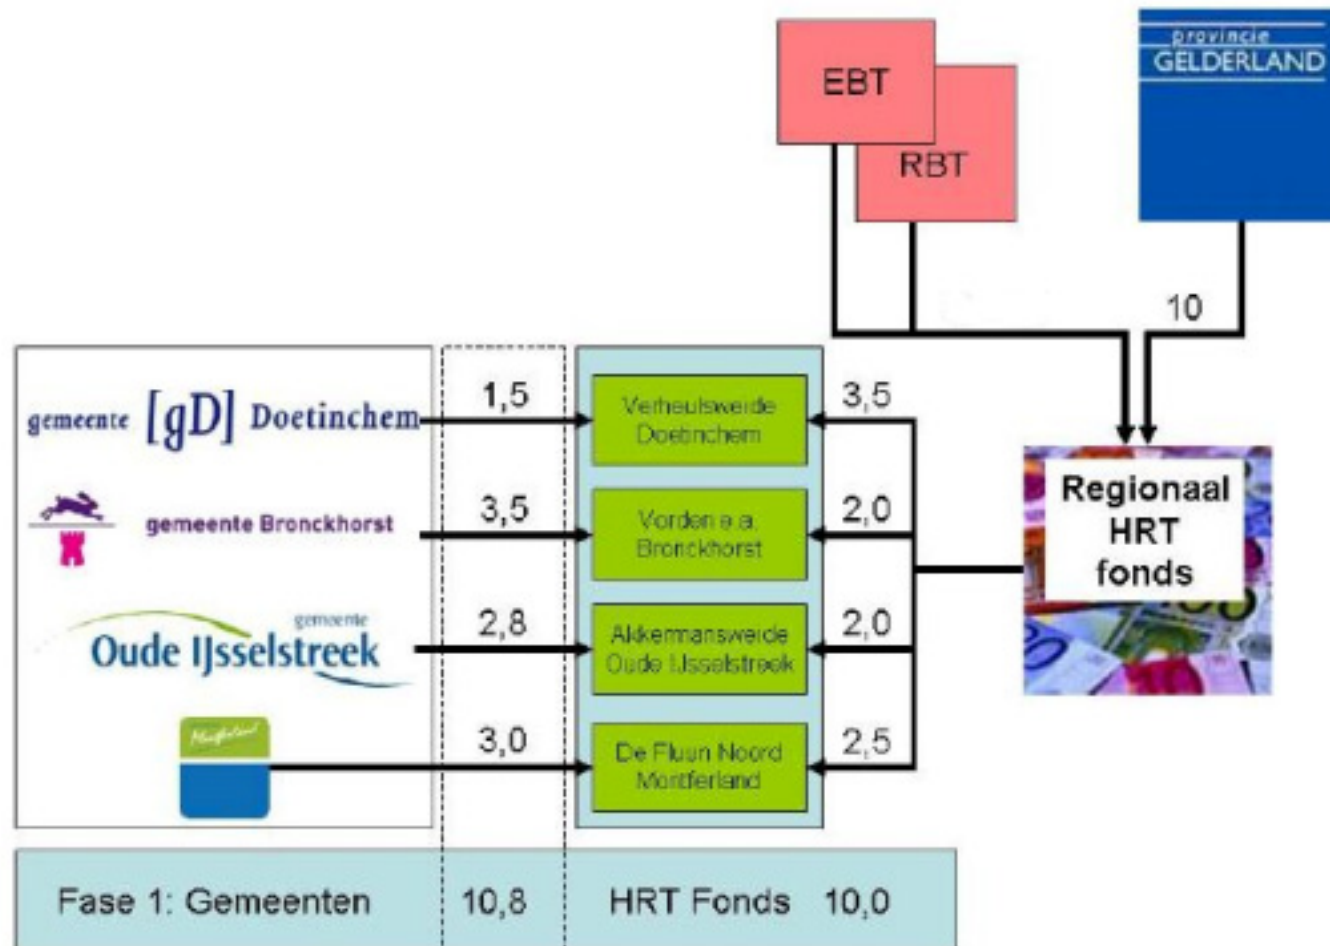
EBT

RBT

provincie GELDERLAND

10

gemeente [gD] Doetinchem

1,5

Verheulsweide Doetinchem

3,5

gemeente Bronckhorst

3,5

Vorden e.a. Bronckhorst

2,0

gemeente Oude IJsselstreek

2,8

Akkermansweide Oude IJsselstreek

2,0

Montferland

3,0

De Fluun Noord Montferland

2,5

Regionaal HRT fonds

Fase 1: Gemeenten

10,8

HRT Fonds 10,0